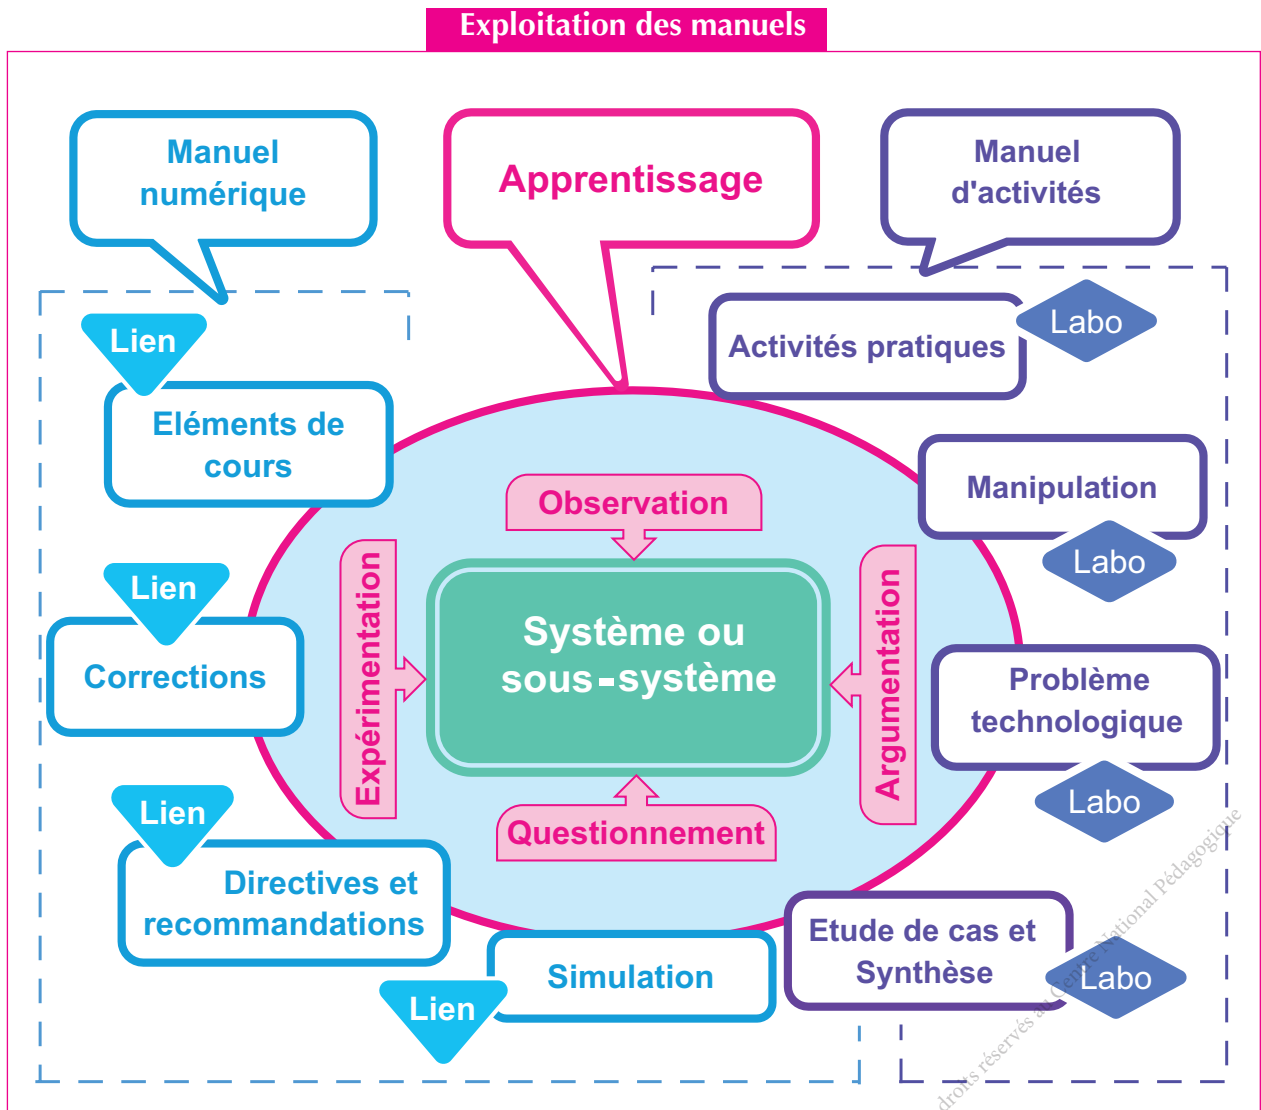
Exploitation des manuels

Manuel numérique

Apprentissage

Manuel d'activités

Lien

Eléments de cours

Activités pratiques

Labo

Manipulation

Labo

Observation

Expérimentation

Système ou sous-système

Argumentation

Lien

Corrections

Problème technologique

Labo

Questionnement

Lien

Directives et recommandations

Simulation

Lien

Etude de cas et Synthèse

Labo

droits réservés au Centre National Pédagogique